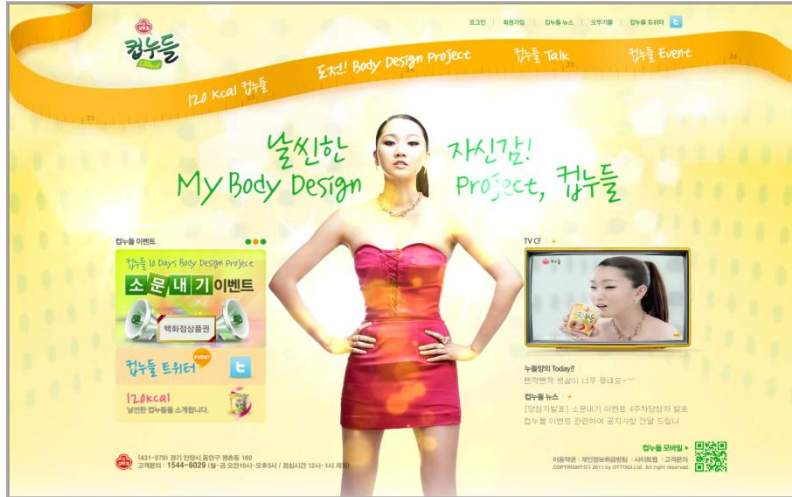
오뚜기
컵누들

로그인 | 회원가입 | 컵누들 뉴스 | 오뚜기몰 | 컵누들 트위터

120 kcal 컵누들
도전! Body Design Project
컵누들 Talk
컵누들 Event

날씬한 자신감!
My Body Design Project, 컵누들

컵누들 이벤트
컵누들 10 Days Body Design Project
소문내기 이벤트
백화점상품권

컵누들 트위터
event

120kcal
날씬한 컵누들을 소개합니다.

TV CF
오뚜기 컵누들

누들양의 Today!!
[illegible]

컵누들 뉴스
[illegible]
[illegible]

(431-079) 경기 안양시 동안구 평촌동 160
고객문의 : 1544-6029 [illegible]

컵누들 모바일
이용약관 | 개인정보취급방침 | 사이트맵 | 고객문의
COPYRIGHT(C) 2011 by OTTOGI.Ltd. All right reserved.